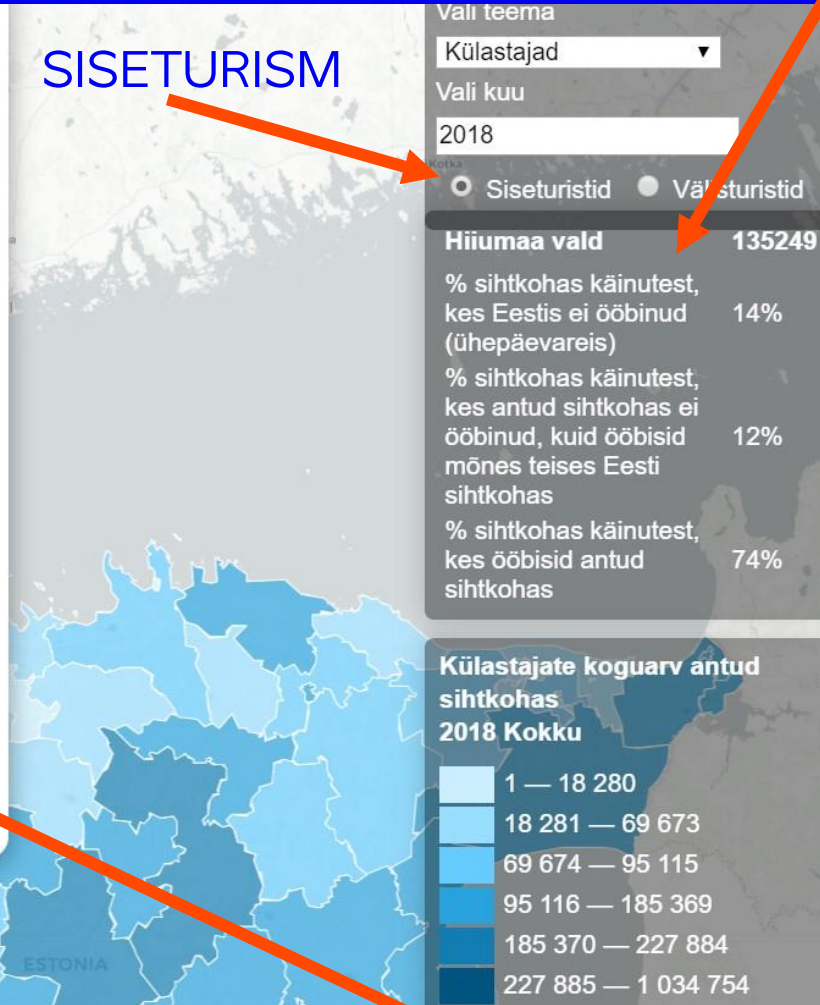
SISETURISM

Vali teema
Külastajad
Vali kuu
2018
Kotka
Siseturistid Vä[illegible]sturistid

Hiiumaa vald 135249
% sihtkohas käinutest, kes Eestis ei ööbinud (ühepäevareis) 14%
% sihtkohas käinutest, kes antud sihtkohas ei ööbinud, kuid ööbisid mõnes teises Eesti sihtkohas 12%
% sihtkohas käinutest, kes ööbisid antud sihtkohas 74%

Külastajate koguarv antud sihtkohas
2018 Kokku
1 — 18 280
18 281 — 69 673
69 674 — 95 115
95 116 — 185 369
185 370 — 227 884
227 885 — 1 034 754

ESTONIA